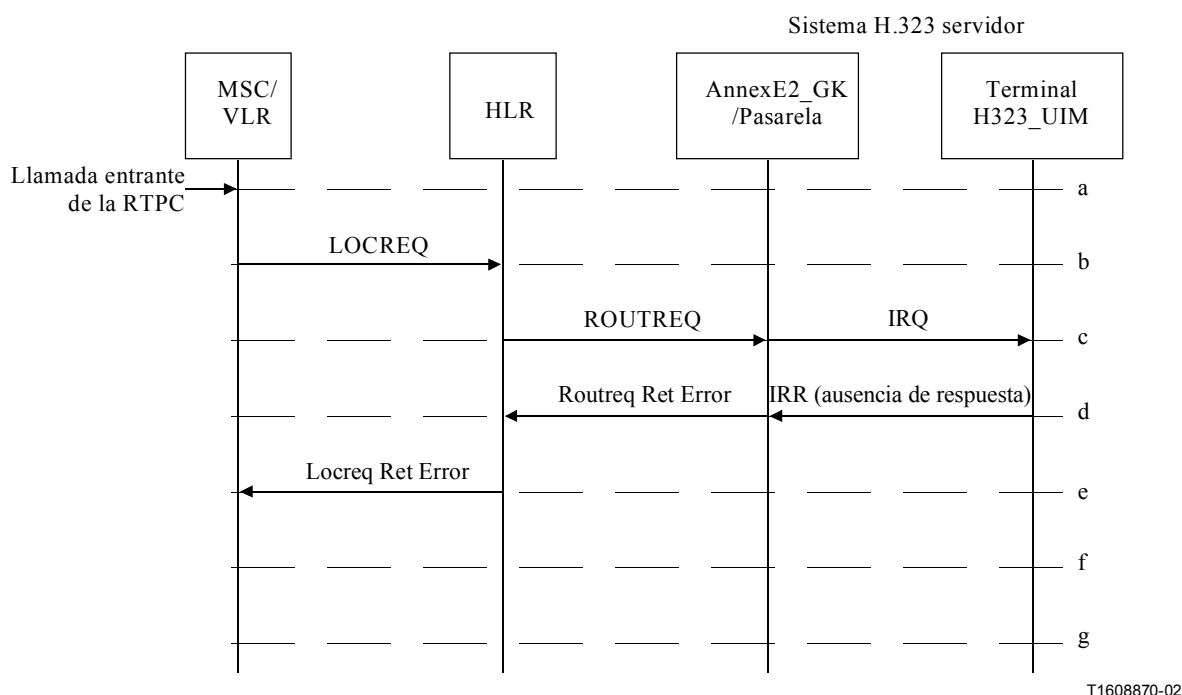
Sistema H.323 servidor

MSC/ VLR

HLR

AnnexE2_GK /Pasarela

Terminal H323_UIM

Llamada entrante de la RTPC

a

LOCREQ

b

ROUTREQ

IRQ

c

Routreq Ret Error

IRR (ausencia de respuesta)

d

Locreq Ret Error

e

f

g

T1608870-02